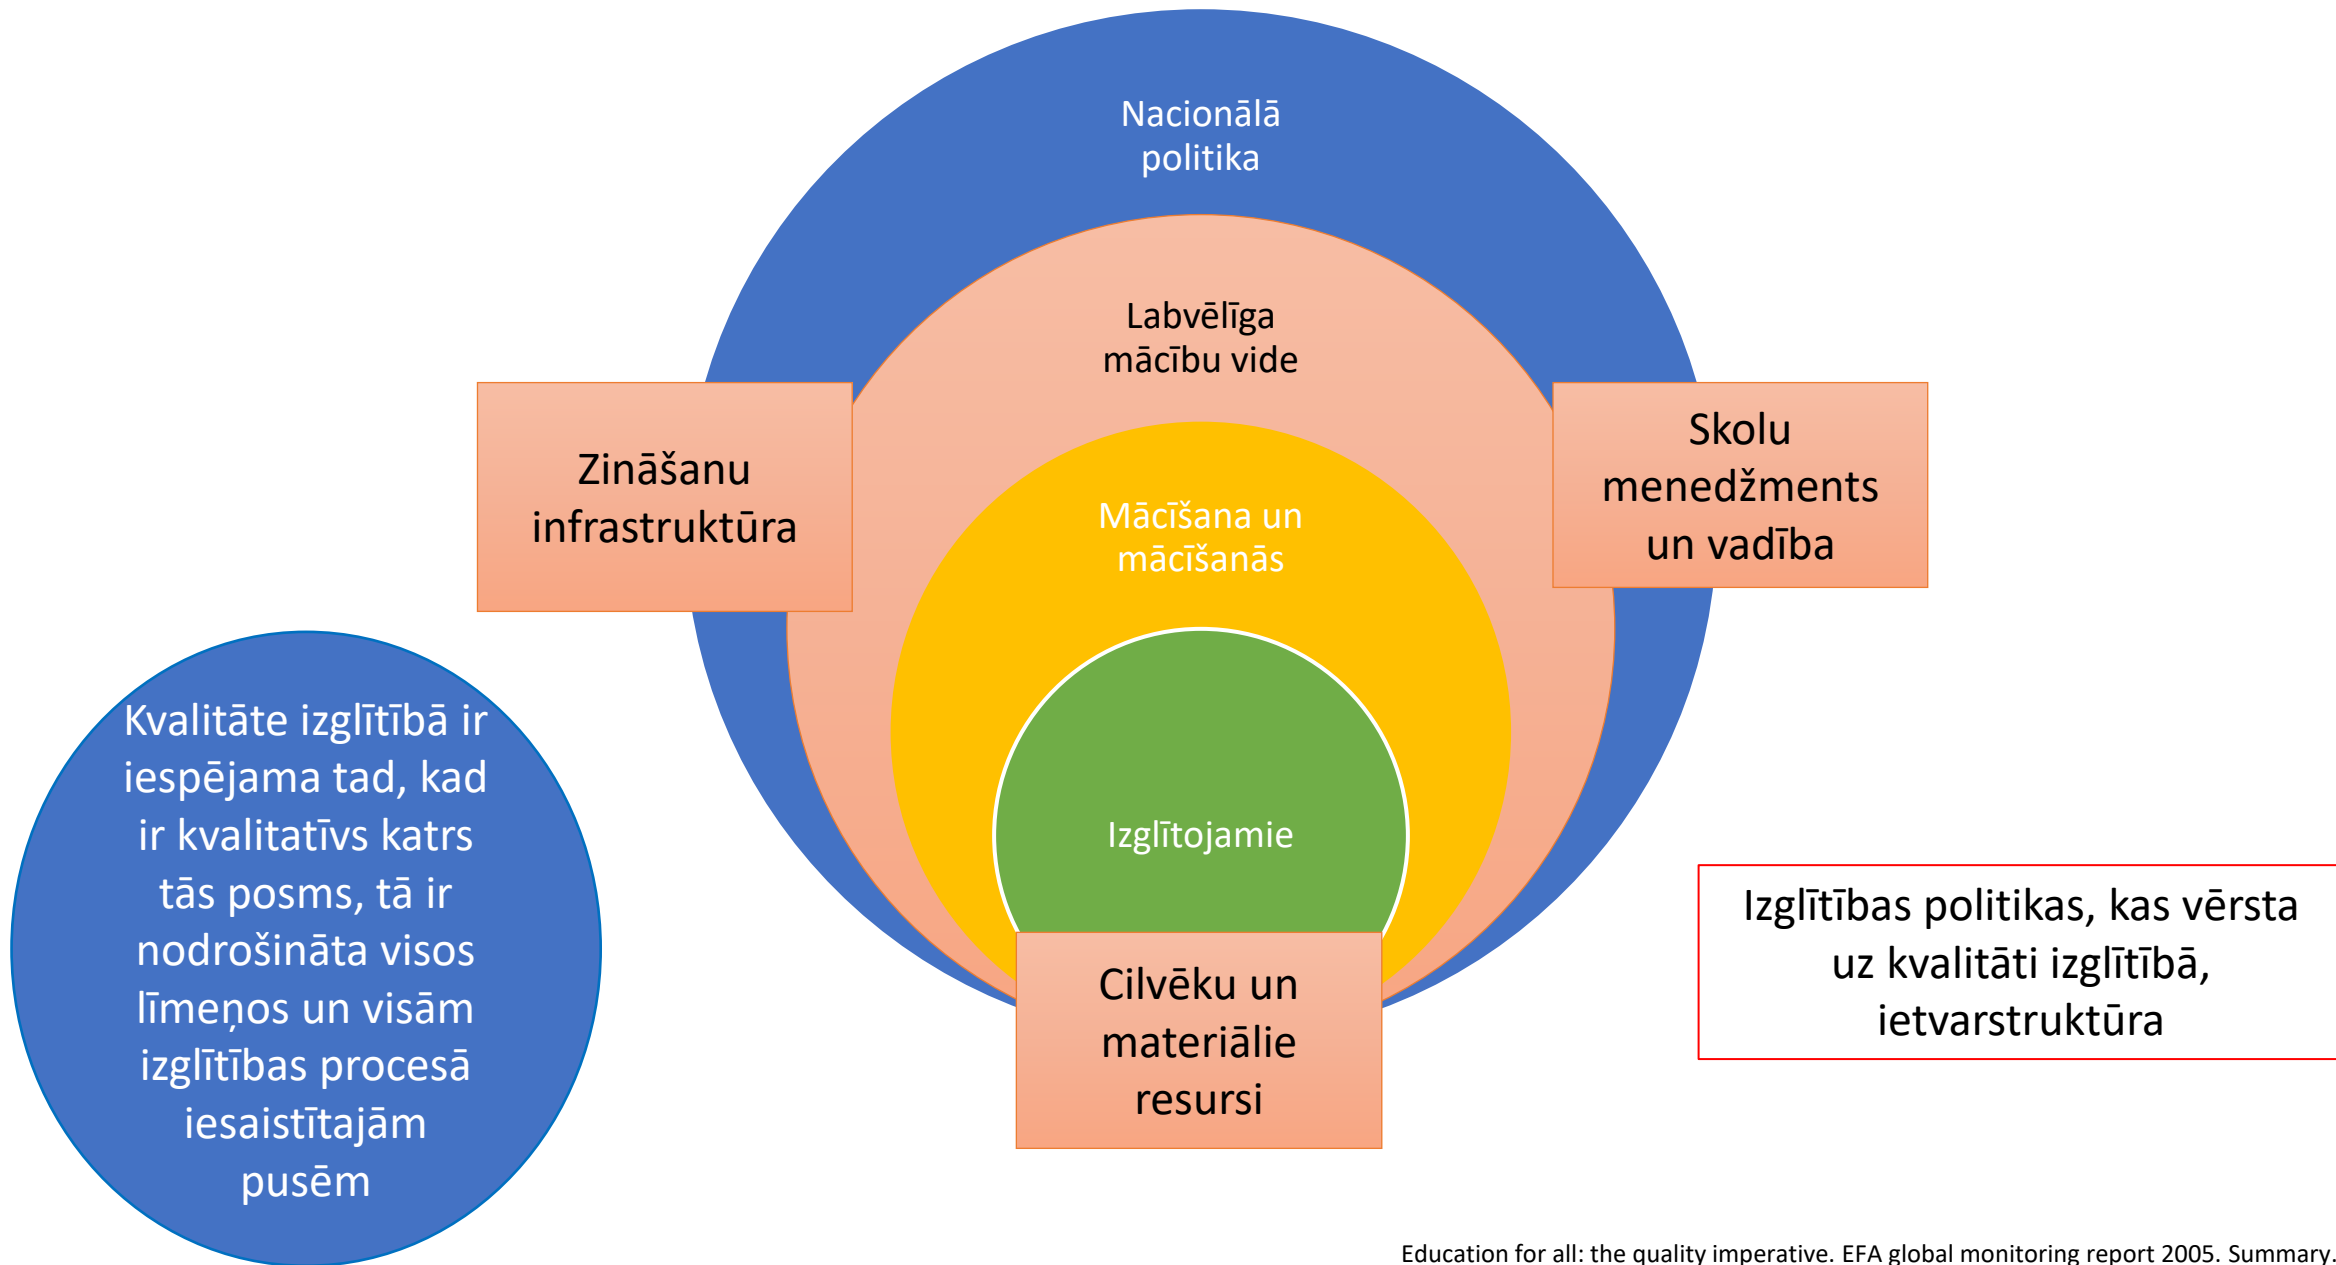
Nacionālā politika

Labvēlīga mācību vide

Zināšanu infrastruktūra

Skolu menedžments un vadība

Mācīšana un mācīšanās

Izglītojamie

Kvalitāte izglītībā ir iespējama tad, kad ir kvalitatīvs katrs tās posms, tā ir nodrošināta visos līmeņos un visām izglītības procesā iesaistītajām pusēm

Cilvēku un materiālie resursi

Izglītības politikas, kas vērsta uz kvalitāti izglītībā, ietvarstruktūra

Education for all: the quality imperative. EFA global monitoring report 2005. Summary.